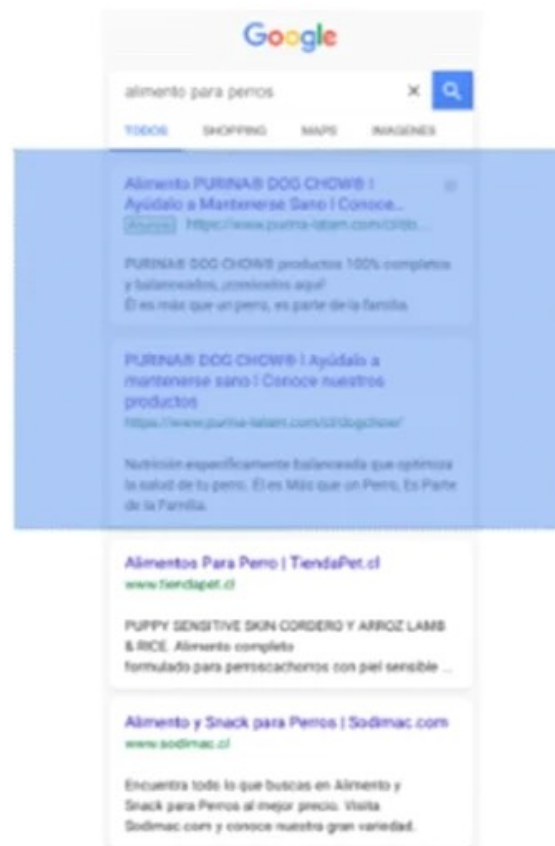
Google

alimento para perros

×

TODOS SHOPPING MAPS IMAGENES

Alimento PURINA® DOG CHOW® | Ayúdalo a Mantenerse Sano | Conoce...
Anuncio https://www.purina-latam.com/cl/do...

PURINA® DOG CHOW® productos 100% completos y balanceados, ¡conócelos aquí!
Él es más que un perro, es parte de la familia.

PURINA® DOG CHOW® | Ayúdalo a mantenerse sano | Conoce nuestros productos
https://www.purina-latam.com/cl/dogchow/

Nutrición específicamente balanceada que optimiza la salud de tu perro. Él es Más que un Perro, Es Parte de la Familia.

Alimentos Para Perro | TiendaPet.cl
www.tiendapet.cl

PUPPY SENSITIVE SKIN CORDERO Y ARROZ LAMB & RICE. Alimento completo formulado para perroscachorros con piel sensible ...

Alimento y Snack para Perros | Sodimac.com
www.sodimac.cl

Encuentra todo lo que buscas en Alimento y Snack para Perros al mejor precio. Visita Sodimac.com y conoce nuestra gran variedad.